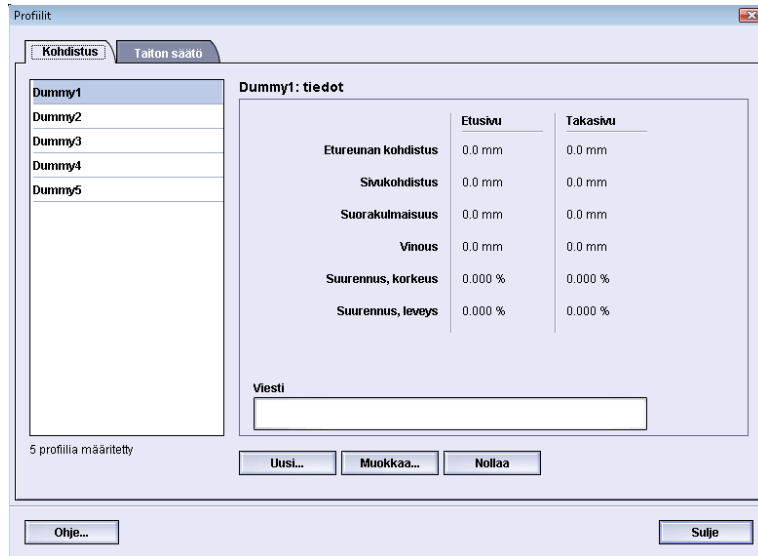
Profiilit

Kohdistus
Taiton säätö

Dummy1
Dummy2
Dummy3
Dummy4
Dummy5

5 profiilia määritetty

Dummy1: tiedot

| | Etusivu | Takasivu |
|---|---|---|
| Etureunan kohdistus | 0.0 mm | 0.0 mm |
| Sivukohdistus | 0.0 mm | 0.0 mm |
| Suorakulmaisuus | 0.0 mm | 0.0 mm |
| Vinous | 0.0 mm | 0.0 mm |
| Suurennus, korkeus | 0.000 % | 0.000 % |
| Suurennus, leveys | 0.000 % | 0.000 % |

Viesti

Uusi...
Muokkaa...
Nollaa

Ohje...
Sulje